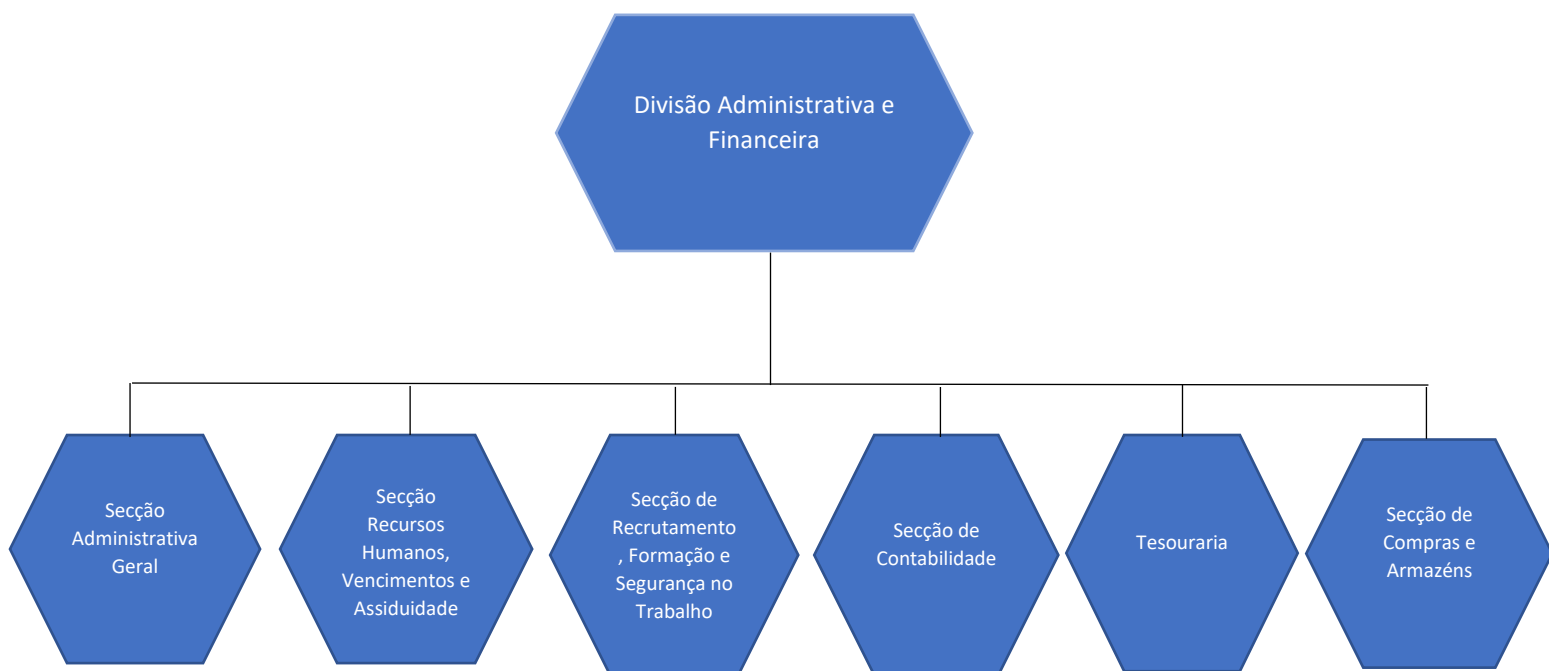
Divisão Administrativa e Financeira

Secção Administrativa Geral

Secção Recursos Humanos, Vencimentos e Assiduidade

Secção de Recrutamento, Formação e Segurança no Trabalho

Secção de Contabilidade

Tesouraria

Secção de Compras e Armazéns